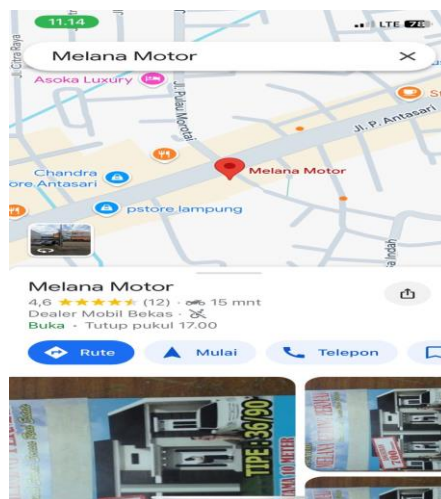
11.14

LTE 70

Melana Motor

Jl. Citra Raya

Asoka Luxury

Jl. Pulau Morotai

Jl. P. Antasari

Chandra
ore Antasari

Melana Motor

pstore lampung

Indah

Melana Motor
4,6 ★★★★★ (12) · 15 mnt
Dealer Mobil Bekas ·
Buka · Tutup pukul 17.00

Rute

Mulai

Telepon

TIPE : 36/90